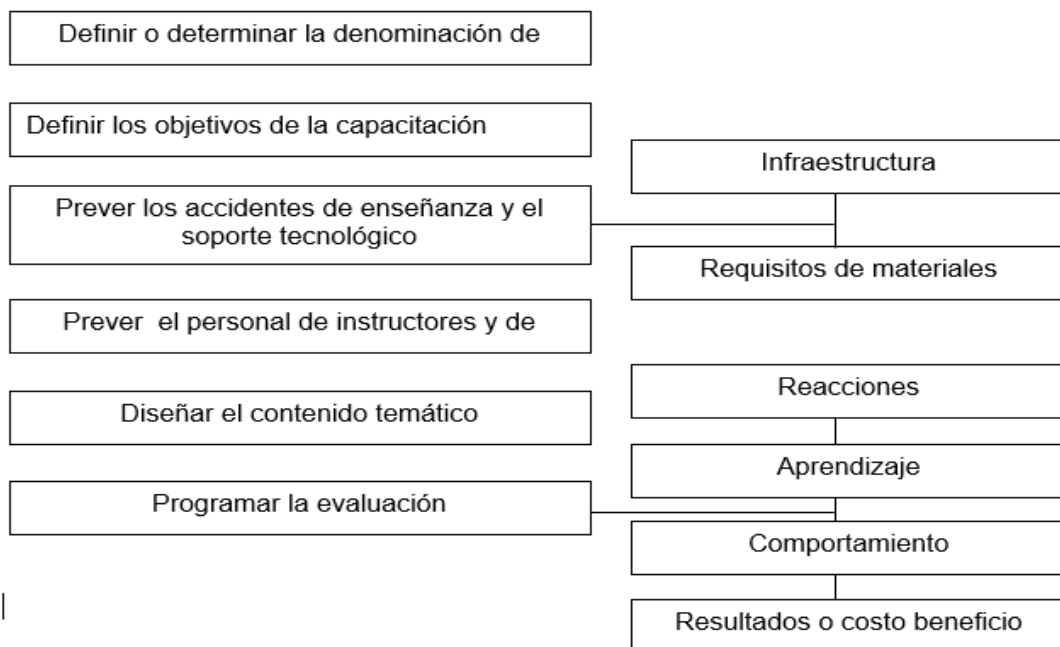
Definir o determinar la denominación de

Definir los objetivos de la capacitación

Prever los accidentes de enseñanza y el soporte tecnológico

Infraestructura

Requisitos de materiales

Prever el personal de instructores y de

Diseñar el contenido temático

Programar la evaluación

Reacciones

Aprendizaje

Comportamiento

Resultados o costo beneficio